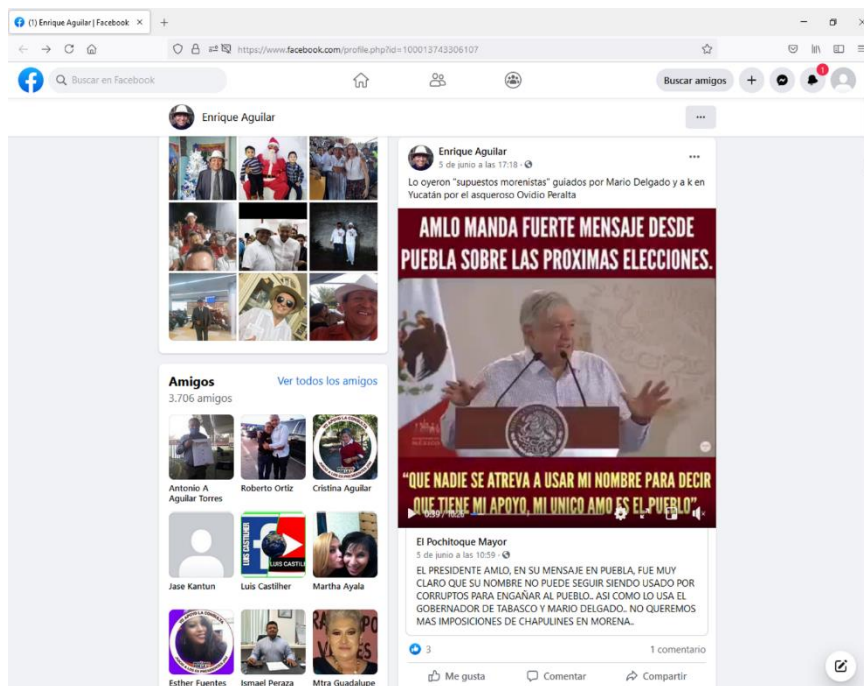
(1) Enrique Aguilar | Facebook ×

https://www.facebook.com/profile.php?id=100013743306107

Buscar en Facebook

Buscar amigos

1

Enrique Aguilar

...

Amigos
Ver todos los amigos
3.706 amigos

Antonio A Aguilar Torres
Roberto Ortiz
Cristina Aguilar
Jase Kantun
Luis Castilher
Martha Ayala
Esther Fuentes
Ismael Peraza
Mtra Guadalupe

Enrique Aguilar
5 de junio a las 17:18 ·

Lo oyeron "supuestos morenistas" guiados por Mario Delgado y a k en Yucatán por el asqueroso Ovidio Peralta

AMLO MANDA FUERTE MENSAJE DESDE PUEBLA SOBRE LAS PROXIMAS ELECCIONES.

"QUE NADIE SE ATREVA A USAR MI NOMBRE PARA DECIR QUE TIENE MI APOYO, MI UNICO AMO ES EL PUEBLO".

0:39 / 1:28

El Pochitoque Mayor
5 de junio a las 10:59 ·

EL PRESIDENTE AMLO, EN SU MENSAJE EN PUEBLA, FUE MUY CLARO QUE SU NOMBRE NO PUEDE SEGUIR SIENDO USADO POR CORRUPTOS PARA ENGAÑAR AL PUEBLO.. ASI COMO LO USA EL GOBERNADOR DE TABASCO Y MARIO DELGADO.. NO QUEREMOS MAS IMPOSICIONES DE CHAPULINES EN MORENA..

3
1 comentario

Me gusta
Comentar
Compartir